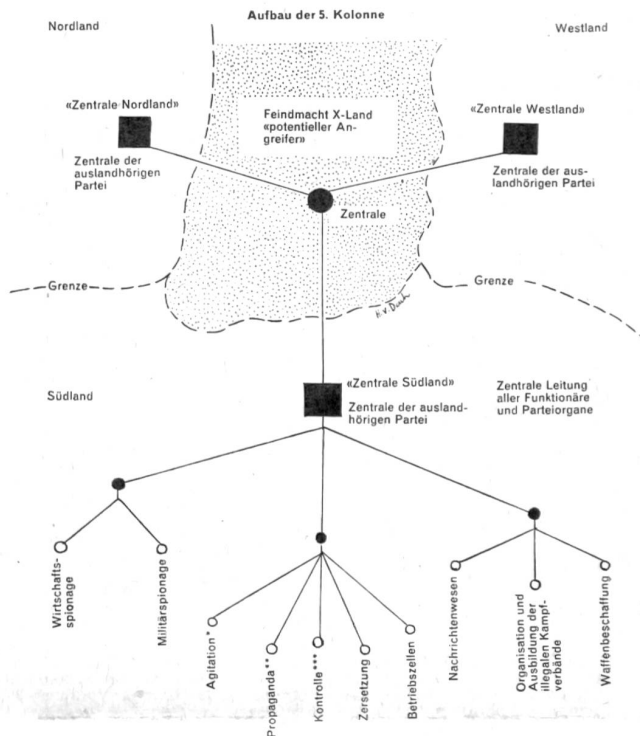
Aufbau der 5. Kolonne

Nordland

Westland

«Zentrale Nordland»

Zentrale der auslandhörigen Partei

Feindmacht X-Land «potentieller Angreifer»

«Zentrale Westland»

Zentrale der auslandhörigen Partei

Zentrale

Grenze

Grenze

H. v. Dach

Südland

«Zentrale Südland»

Zentrale der auslandhörigen Partei

Zentrale Leitung aller Funktionäre und Parteiorgane

Wirtschaftsspionage

Militärspionage

Agitation *

Propaganda **

Kontrolle ***

Zersetzung

Betriebszellen

Nachrichtenwesen

Organisation und Ausbildung der illegalen Kampfverbände

Waffenbeschaffung